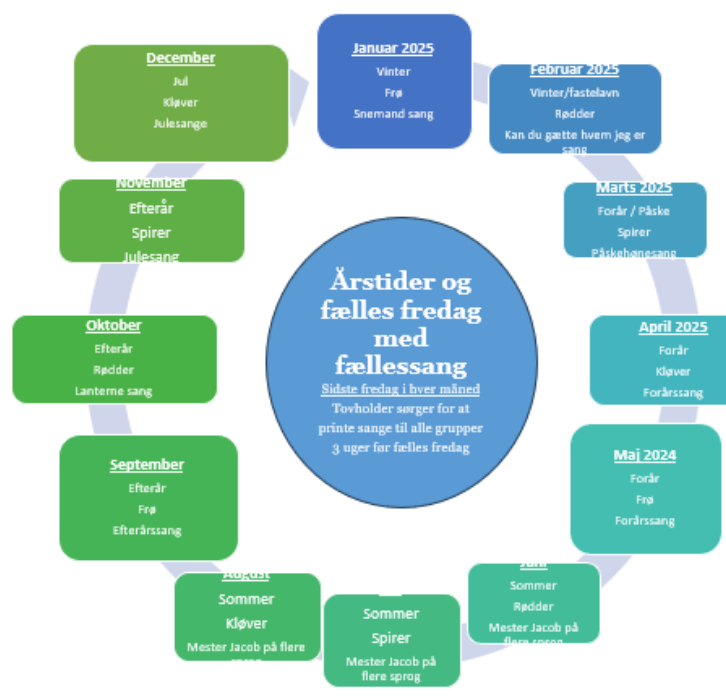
Januar 2025
Vinter
Frø
Snemand sang

Februar 2025
Vinter/fastelavn
Rødder
Kan du gætte hvem jeg er sang

Marts 2025
Forår / Påske
Spirer
Påskehønesang

April 2025
Forår
Kløver
Forårssang

Maj 2024
Forår
Frø
Forårssang

Juni
Sommer
Rødder
Mester Jacob på flere sprog

Sommer
Spirer
Mester Jacob på flere sprog

August
Sommer
Kløver
Mester Jacob på flere sprog

September
Efterår
Frø
Efterårssang

Oktober
Efterår
Rødder
Lanterne sang

November
Efterår
Spirer
Julesang

December
Jul
Kløver
Julesange

Årstider og fælles fredag med fællessang
Sidste fredag i hver måned
Tovholder sørger for at printe sange til alle grupper 3 uger før fælles fredag